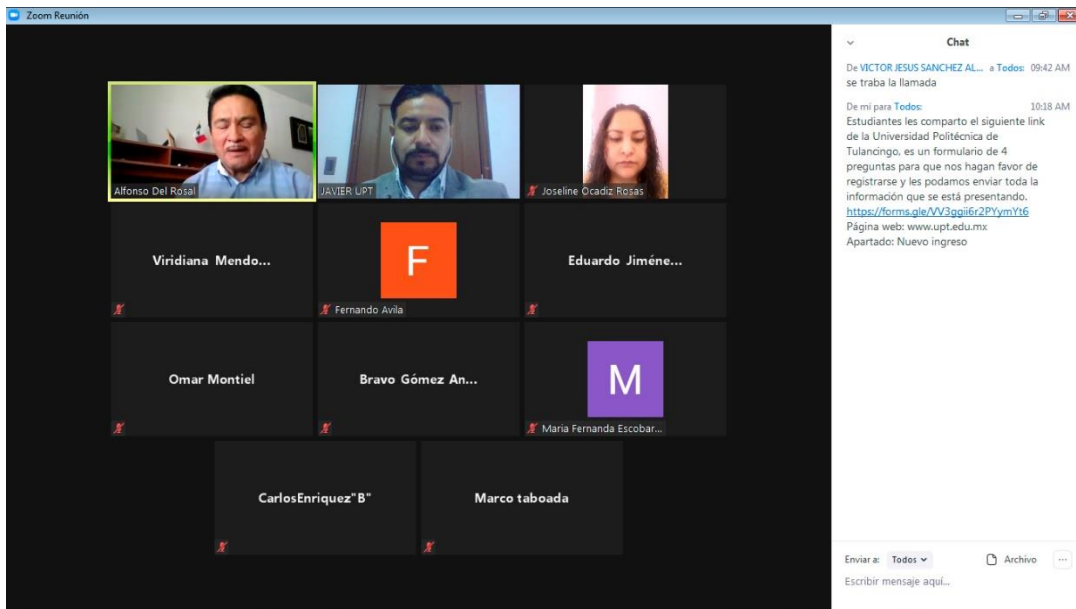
Zoom Reunión

Alfonso Del Rosal

JAVIER UPT

Joseline Ocadiz Rosas

Viridiana Mendo...

F

Fernando Avila

Eduardo Jiméne...

Omar Montiel

Bravo Gómez An...

M

Maria Fernanda Escobar...

CarlosEnriquez"B"

Marco taboada

Chat

De VICTOR JESUS SANCHEZ AL... a Todos: 09:42 AM
se traba la llamada

De mí para Todos: 10:18 AM
Estudiantes les comparto el siguiente link de la Universidad Politécnica de Tulancingo, es un formulario de 4 preguntas para que nos hagan favor de registrarse y les podamos enviar toda la información que se está presentando.
https://forms.gle/VV3ggii6r2PYymYt6
Página web: www.upt.edu.mx
Apartado: Nuevo ingreso

Enviar a: Todos
Archivo
...
Escribir mensaje aquí...